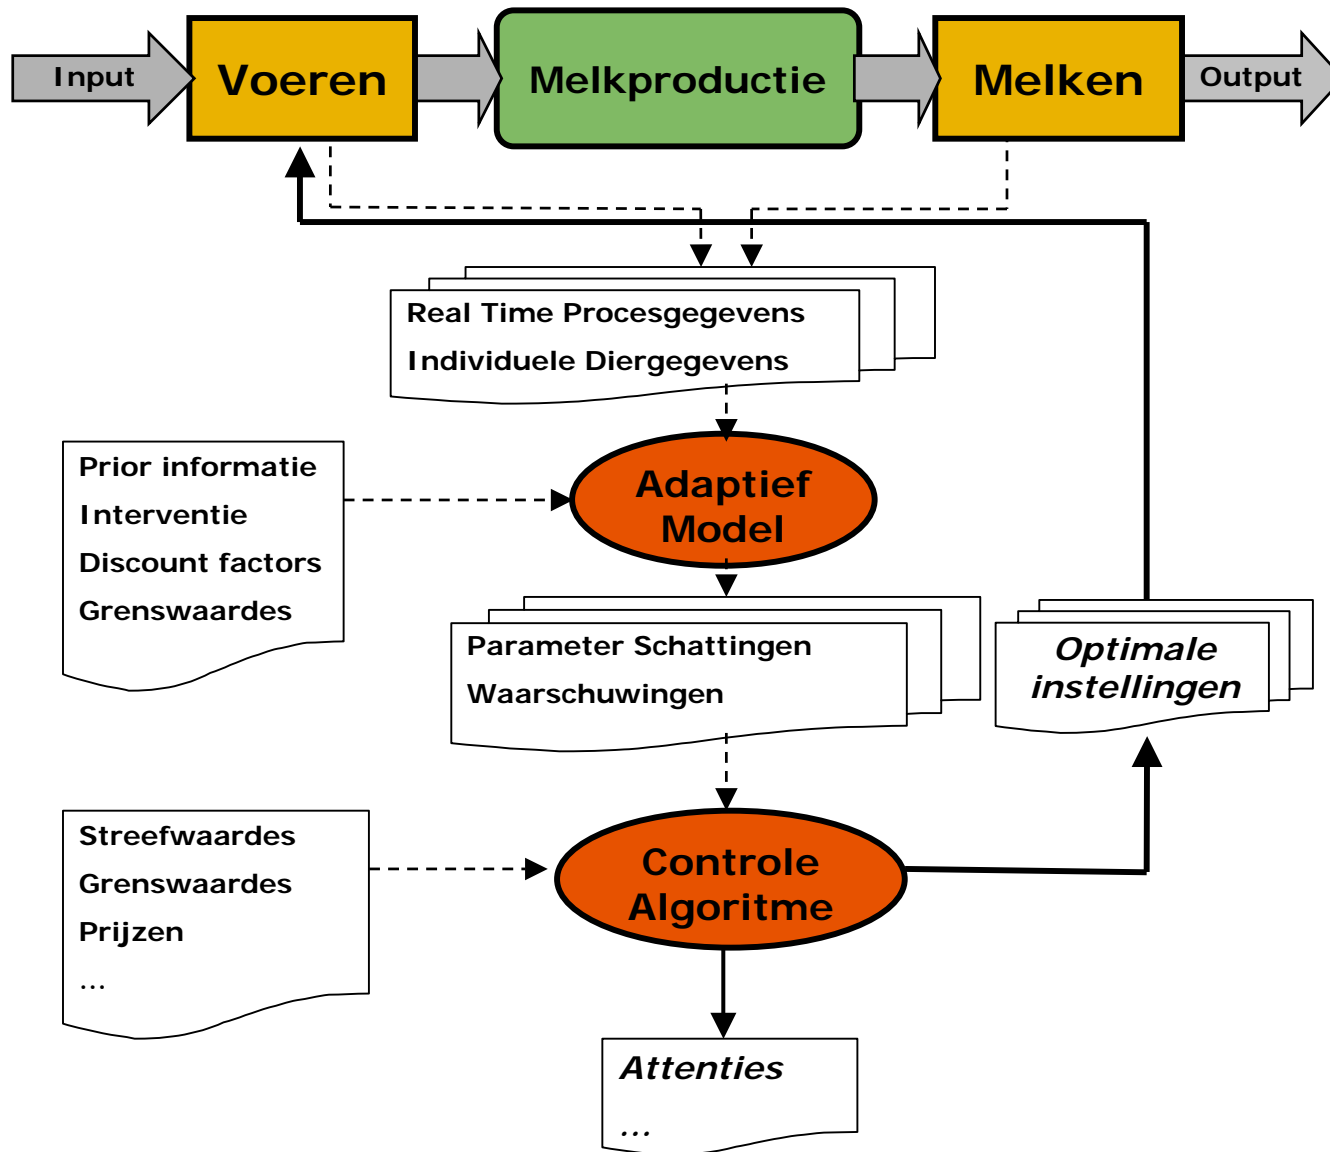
Input
Voeren
Melkproductie
Melken
Output

Real Time Procesgegevens
Individuele Diergegevens

Prior informatie
Interventie
Discount factors
Grenswaardes

Adaptief Model

Parameter Schattingen
Waarschuwingen

Optimale instellingen

Streefwaardes
Grenswaardes
Prijzen
...

Controle Algoritme

Attenties
...